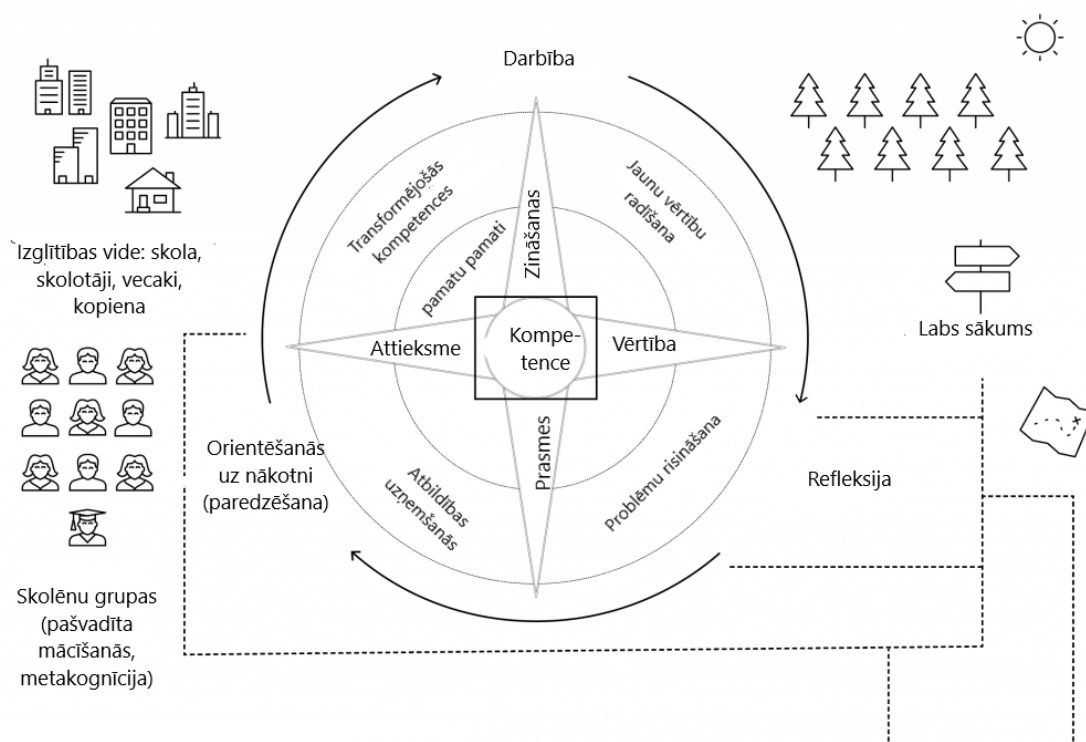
Darbība

Izglītības vide: skola, skolotāji, vecaki, kopiena

Transformējošās kompetences

Jaunu vērtību radīšana

Zināšanas

pamatu pamati

Kompetence

Attieksme

Vērtība

Labs sākums

Prasmes

Orientēšanās uz nākotni (paredzēšana)

Atbildības uzņemšanās

Problēmu risināšana

Refleksija

Skolēnu grupas (pašvadīta mācīšanās, metakognīcija)